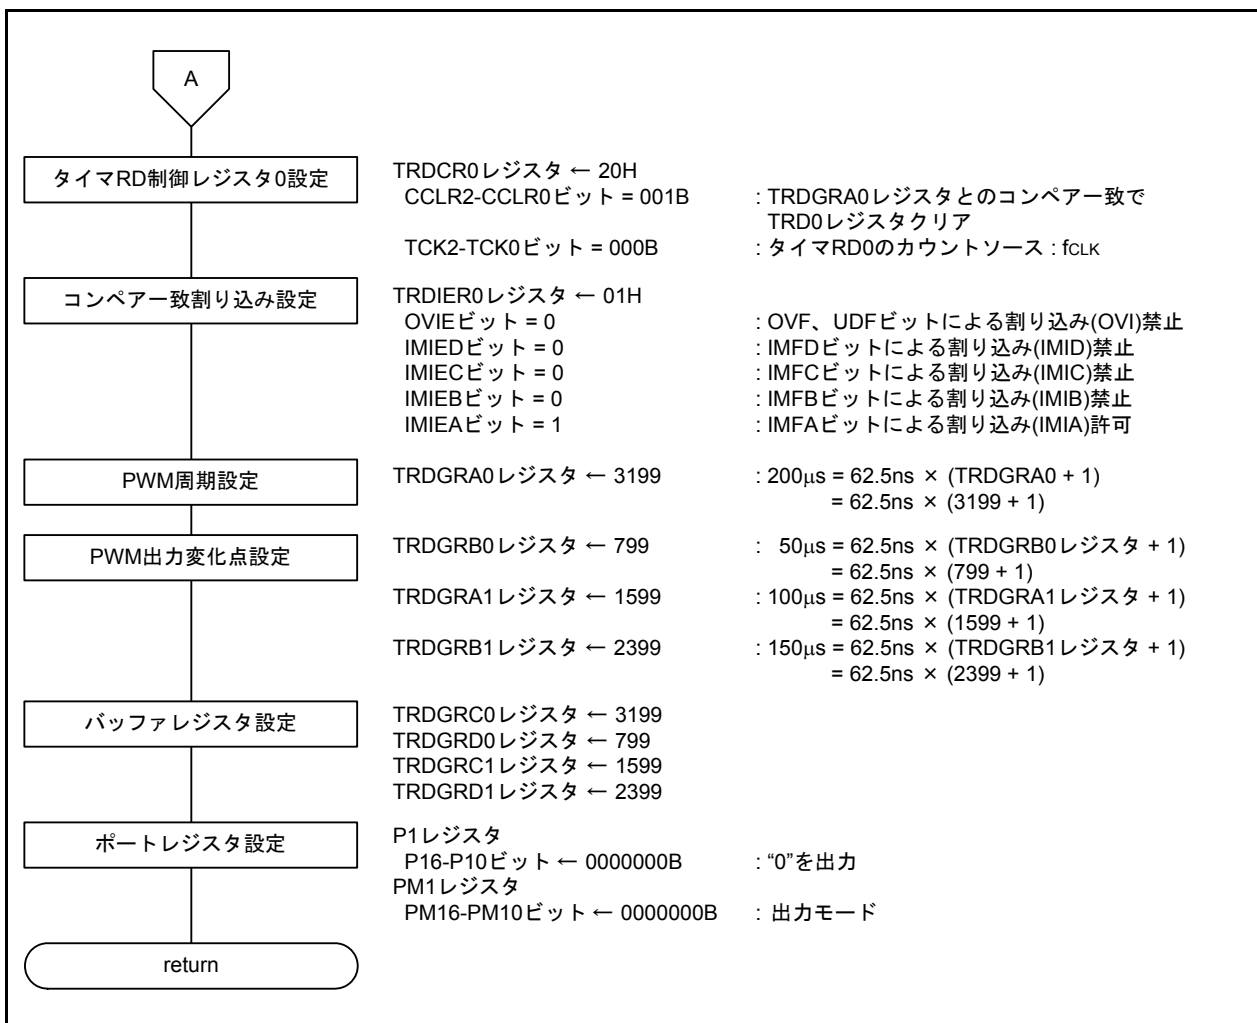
A

タイマRD制御レジスタ0設定

TRDCR0レジスタ ← 20H
CCLR2-CCLR0ビット = 001B : TRDGRA0レジスタとのコンペア一致で TRD0レジスタクリア
TCK2-TCK0ビット = 000B : タイマRD0のカウントソース : $f_{CLK}$

コンペア一致割り込み設定

TRDIER0レジスタ ← 01H
OVIEビット = 0 : OVF、UDFビットによる割り込み(OVI)禁止
IMIEDビット = 0 : IMFDビットによる割り込み(IMID)禁止
IMIECビット = 0 : IMFCビットによる割り込み(IMIC)禁止
IMIEBビット = 0 : IMFBビットによる割り込み(IMIB)禁止
IMIEAビット = 1 : IMFAビットによる割り込み(IMIA)許可

PWM周期設定

TRDGRA0レジスタ ← 3199 : 200μs = 62.5ns × (TRDGRA0 + 1) = 62.5ns × (3199 + 1)

PWM出力変化点設定

TRDGRB0レジスタ ← 799 : 50μs = 62.5ns × (TRDGRB0レジスタ + 1) = 62.5ns × (799 + 1)
TRDGRA1レジスタ ← 1599 : 100μs = 62.5ns × (TRDGRA1レジスタ + 1) = 62.5ns × (1599 + 1)
TRDGRB1レジスタ ← 2399 : 150μs = 62.5ns × (TRDGRB1レジスタ + 1) = 62.5ns × (2399 + 1)

バッファレジスタ設定

TRDGRC0レジスタ ← 3199
TRDGRD0レジスタ ← 799
TRDGRC1レジスタ ← 1599
TRDGRD1レジスタ ← 2399

ポートレジスタ設定

P1レジスタ
P16-P10ビット ← 0000000B : “0”を出力
PM1レジスタ
PM16-PM10ビット ← 0000000B : 出力モード

return